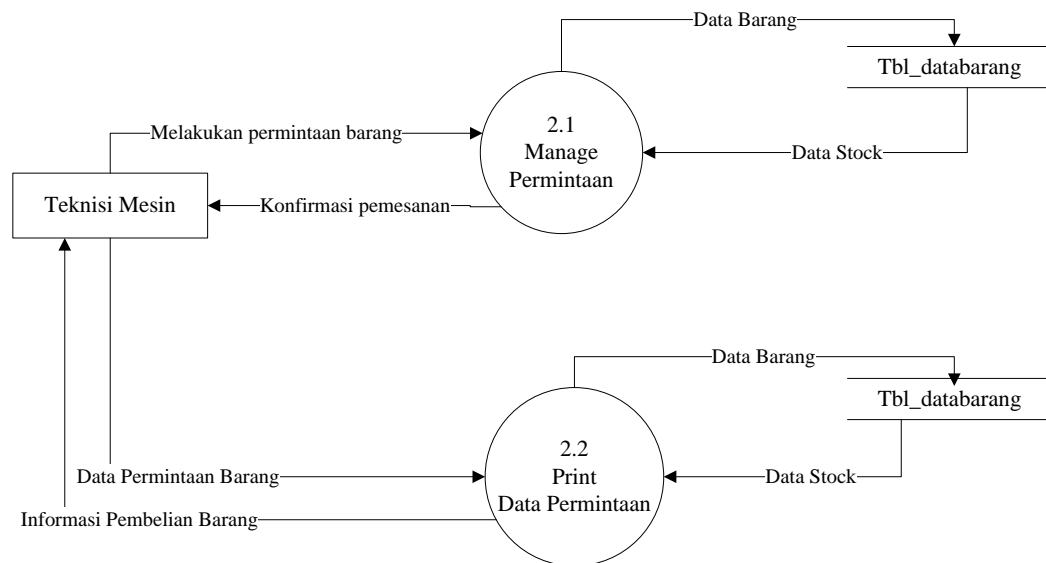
Data Barang

Tbl_databarang

Melakukan permintaan barang

2.1
Manage
Permintaan

Data Stock

Teknisi Mesin

Konfirmasi pemesanan

Data Barang

Tbl_databarang

2.2
Print
Data Permintaan

Data Permintaan Barang

Data Stock

Informasi Pembelian Barang